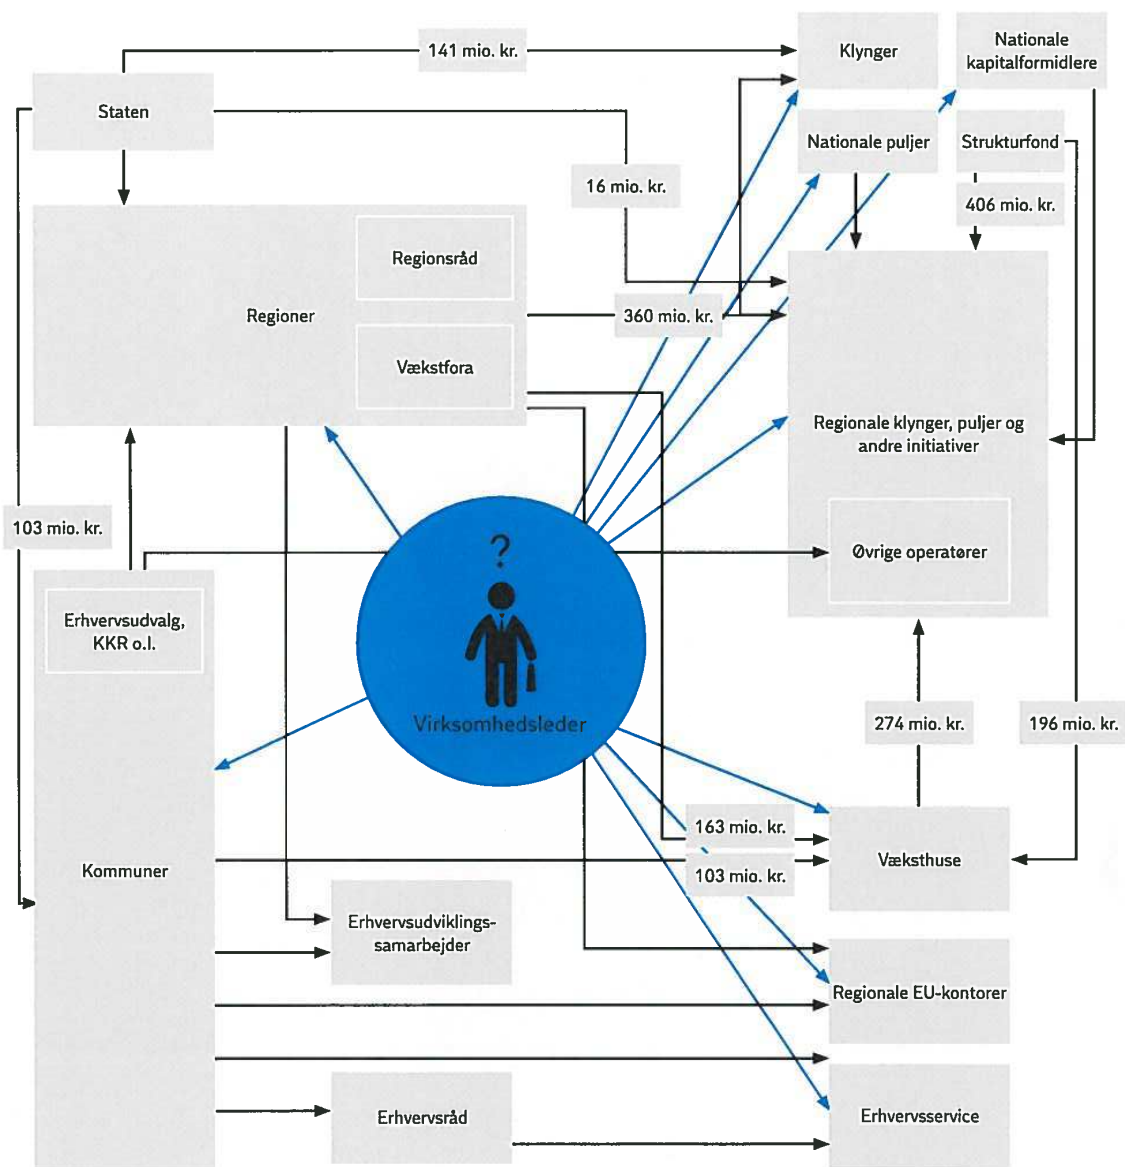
141 mio. kr.

Klynger

Nationale kapitalformidlere

Staten

Nationale puljer

Strukturfond

16 mio. kr.

406 mio. kr.

Regionsråd

Regioner

360 mio. kr.

Vækstfora

Regionale klynger, puljer og andre initiativer

103 mio. kr.

?

Øvrige operatører

Erhvervsudvalg, KKR o.l.

Virksomhedsleder

274 mio. kr.

196 mio. kr.

163 mio. kr.

Kommuner

Væksthuse

103 mio. kr.

Erhvervsudviklingssamarbejder

Regionale EU-kontorer

Erhvervsråd

Erhvervsservice